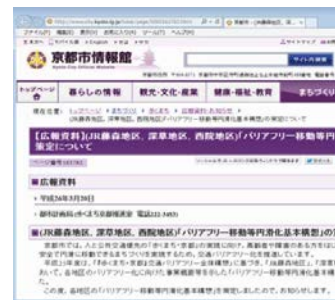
京都市情報館

トップページ
暮らしの情報
観光・文化・産業
健康・福祉・教育
まちづくり

【広報資料】JR藤森地区，深草地区，西院地区の「バリアフリー移動等円滑化基本構想」策定について

■広報資料

平成26年3月28日

都市計画局歩くまち京都推進室 電話222-3483

■JR藤森地区，深草地区，西院地区の「バリアフリー移動等円滑化基本構想」の

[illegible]